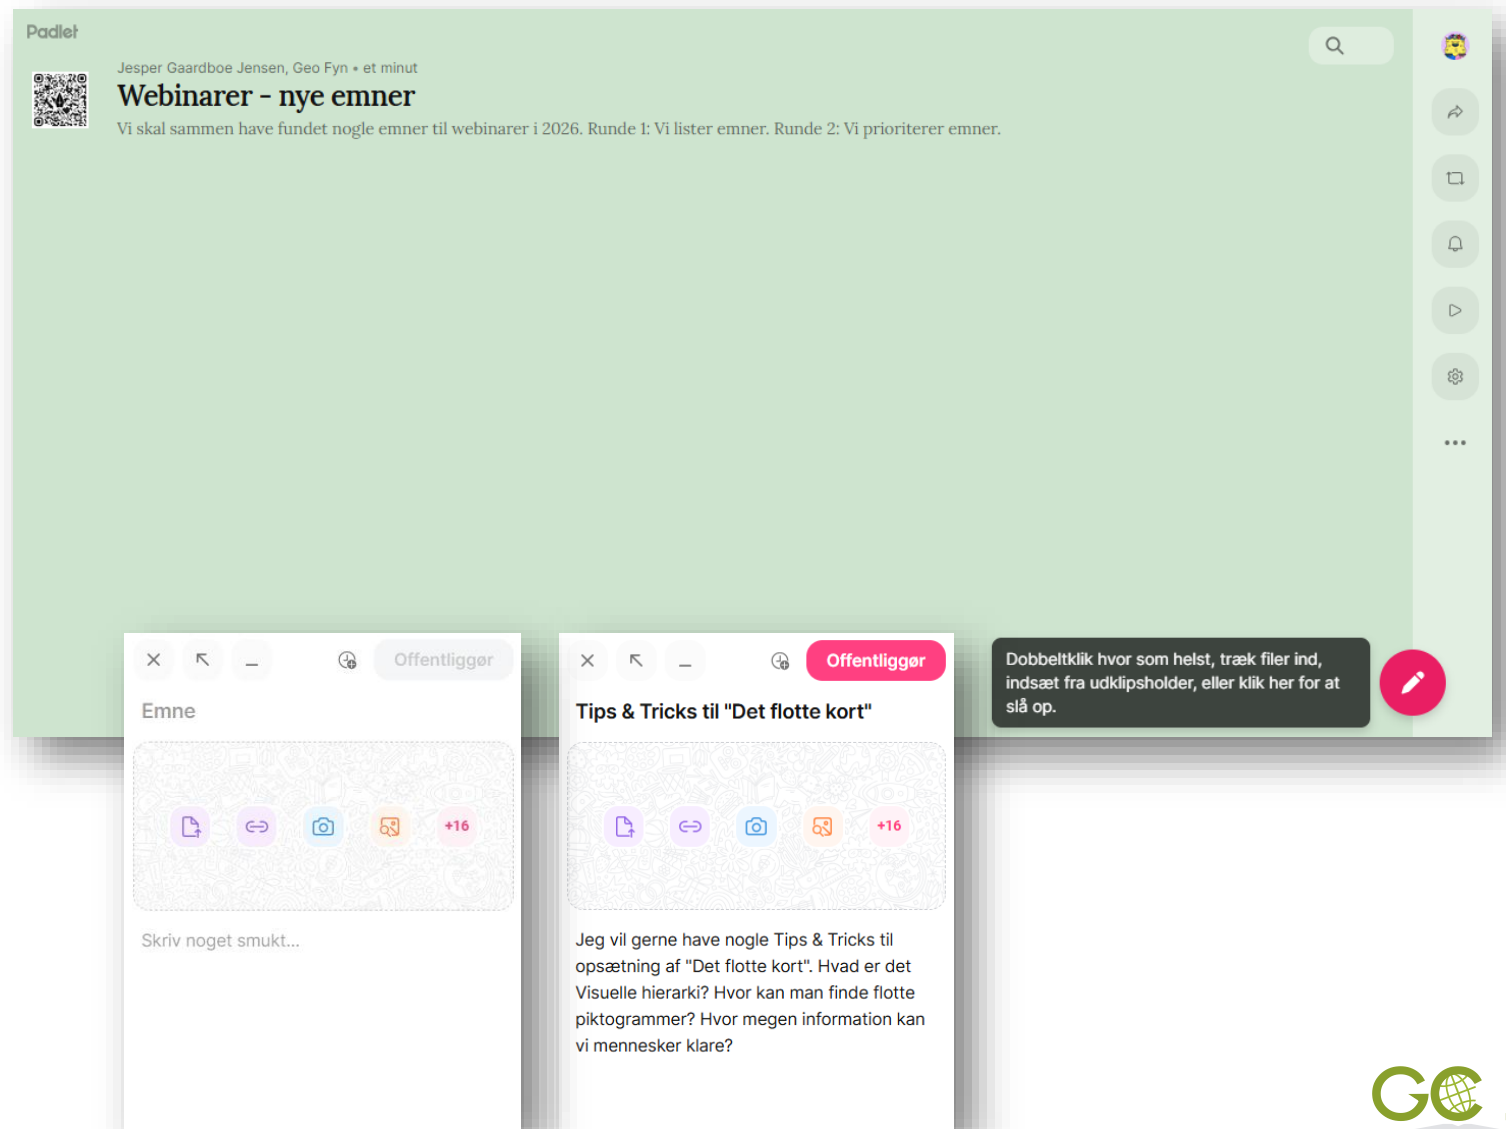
Padlet

Jesper Gaardboe Jensen, Geo Fyn • et minut

Webinarer - nye emner

Vi skal sammen have fundet nogle emner til webinarer i 2026. Runde 1: Vi lister emner. Runde 2: Vi prioriterer emner.

Offentliggør

Emne

+16

Skriv noget smukt...

Offentliggør

Tips & Tricks til "Det flotte kort"

+16

Jeg vil gerne have nogle Tips & Tricks til opsætning af "Det flotte kort". Hvad er det Visuelle hierarki? Hvor kan man finde flotte piktogrammer? Hvor megen information kan vi mennesker klare?

Dobbeltklik hvor som helst, træk filer ind, indsæt fra udklipsholder, eller klik her for at slå op.